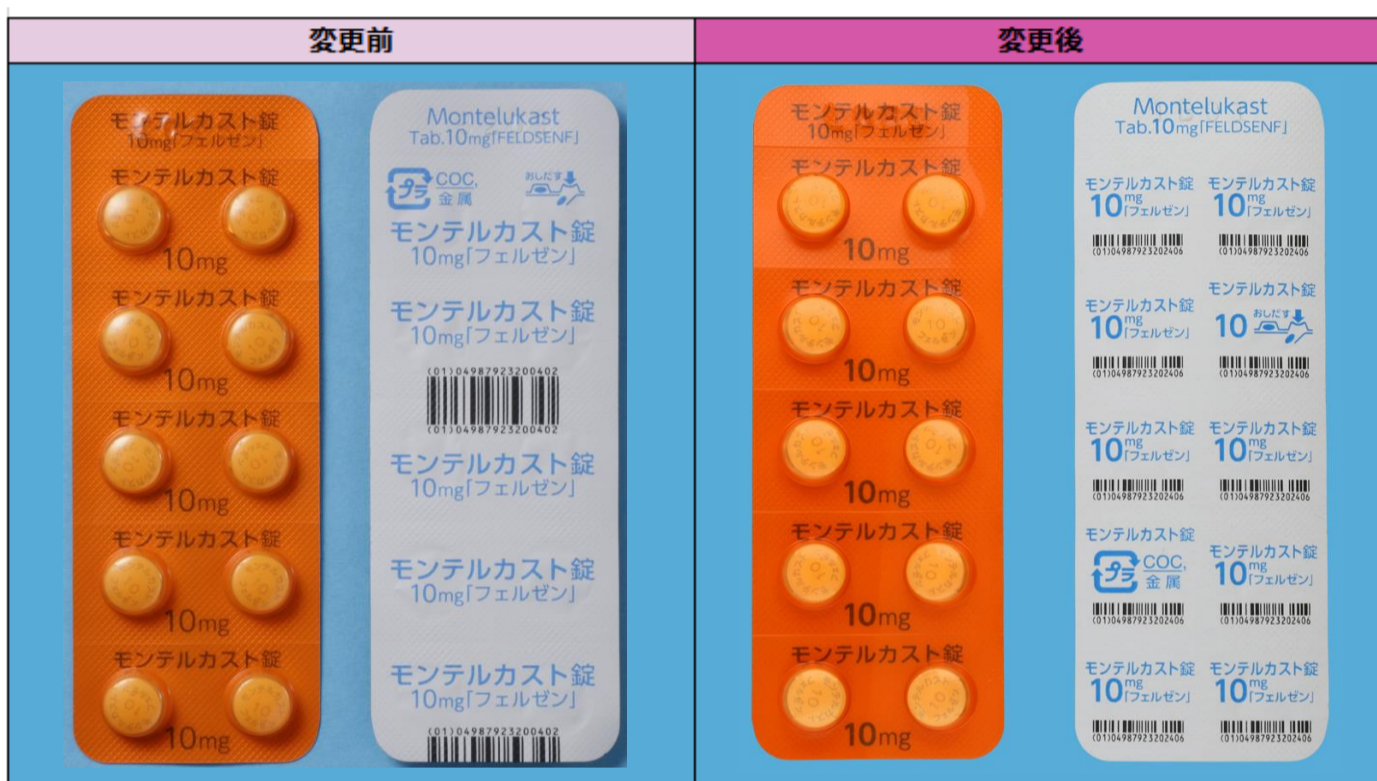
| 変更前 | 変更後 |
|---|---|

モンテルカスト錠
10mg「フェルゼン」
モンテルカスト錠
10mg
モンテルカスト錠
10mg
モンテルカスト錠
10mg
モンテルカスト錠
10mg
モンテルカスト錠
10mg

Montelukast
Tab.10mg「FELDSENF」
プラ COC, 金属
おしだす
モンテルカスト錠
10mg「フェルゼン」
モンテルカスト錠
10mg「フェルゼン」
(01)04987923200402
(01)04987923200402
モンテルカスト錠
10mg「フェルゼン」
モンテルカスト錠
10mg「フェルゼン」
モンテルカスト錠
10mg「フェルゼン」
(01)04987923200402

モンテルカスト錠
10mg「フェルゼン」
モンテルカスト錠
10mg
モンテルカスト錠
10mg
モンテルカスト錠
10mg
モンテルカスト錠
10mg
モンテルカスト錠
10mg

Montelukast
Tab.10mg「FELDSENF」
モンテルカスト錠 $10^{mg}$「フェルゼン」
モンテルカスト錠 $10^{mg}$「フェルゼン」
(01)04987923202406
(01)04987923202406
モンテルカスト錠 $10^{mg}$「フェルゼン」
モンテルカスト錠 10 おしだす
(01)04987923202406
(01)04987923202406
モンテルカスト錠 $10^{mg}$「フェルゼン」
モンテルカスト錠 $10^{mg}$「フェルゼン」
(01)04987923202406
(01)04987923202406
モンテルカスト錠 プラ COC, 金属
モンテルカスト錠 $10^{mg}$「フェルゼン」
(01)04987923202406
(01)04987923202406
モンテルカスト錠 $10^{mg}$「フェルゼン」
モンテルカスト錠 $10^{mg}$「フェルゼン」
(01)04987923202406
(01)04987923202406